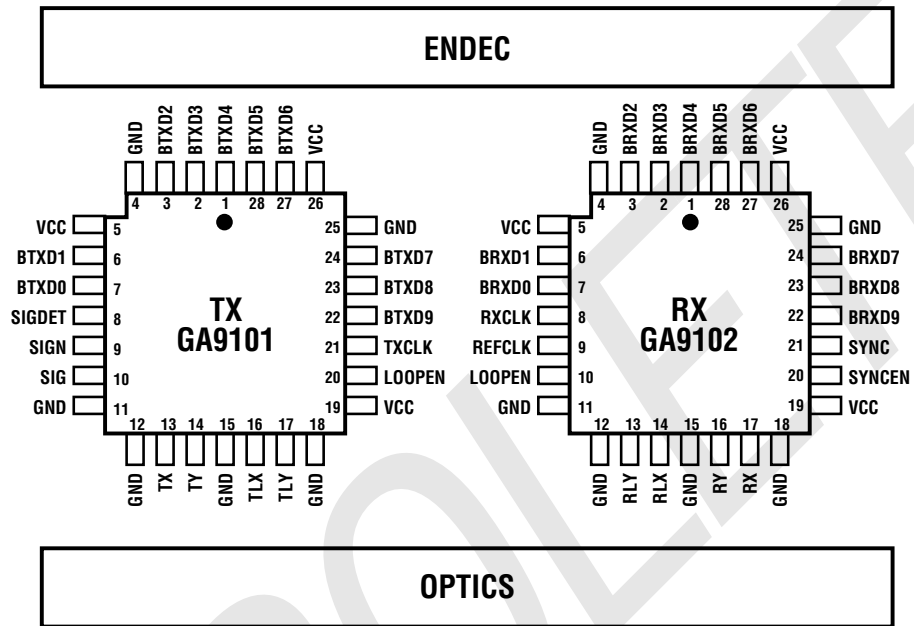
ENDEC

GND BTXD2 BTXD3 BTXD4 BTXD5 BTXD6 VCC
4 3 2 1 28 27 26

VCC 5
BTXD1 6
BTXD0 7
SIGDET 8
SIGN 9
SIG 10
GND 11

TX
GA9101

25 GND
24 BTXD7
23 BTXD8
22 BTXD9
21 TXCLK
20 LOOPEN
19 VCC

12 13 14 15 16 17 18
GND TX TY GND TLX TLY GND

GND BRXD2 BRXD3 BRXD4 BRXD5 BRXD6 VCC
4 3 2 1 28 27 26

VCC 5
BRXD1 6
BRXD0 7
RXCLK 8
REFCLK 9
LOOPEN 10
GND 11

RX
GA9102

25 GND
24 BRXD7
23 BRXD8
22 BRXD9
21 SYNC
20 SYNCEN
19 VCC

12 13 14 15 16 17 18
GND RLY RLX GND RY RX GND

OPTICS